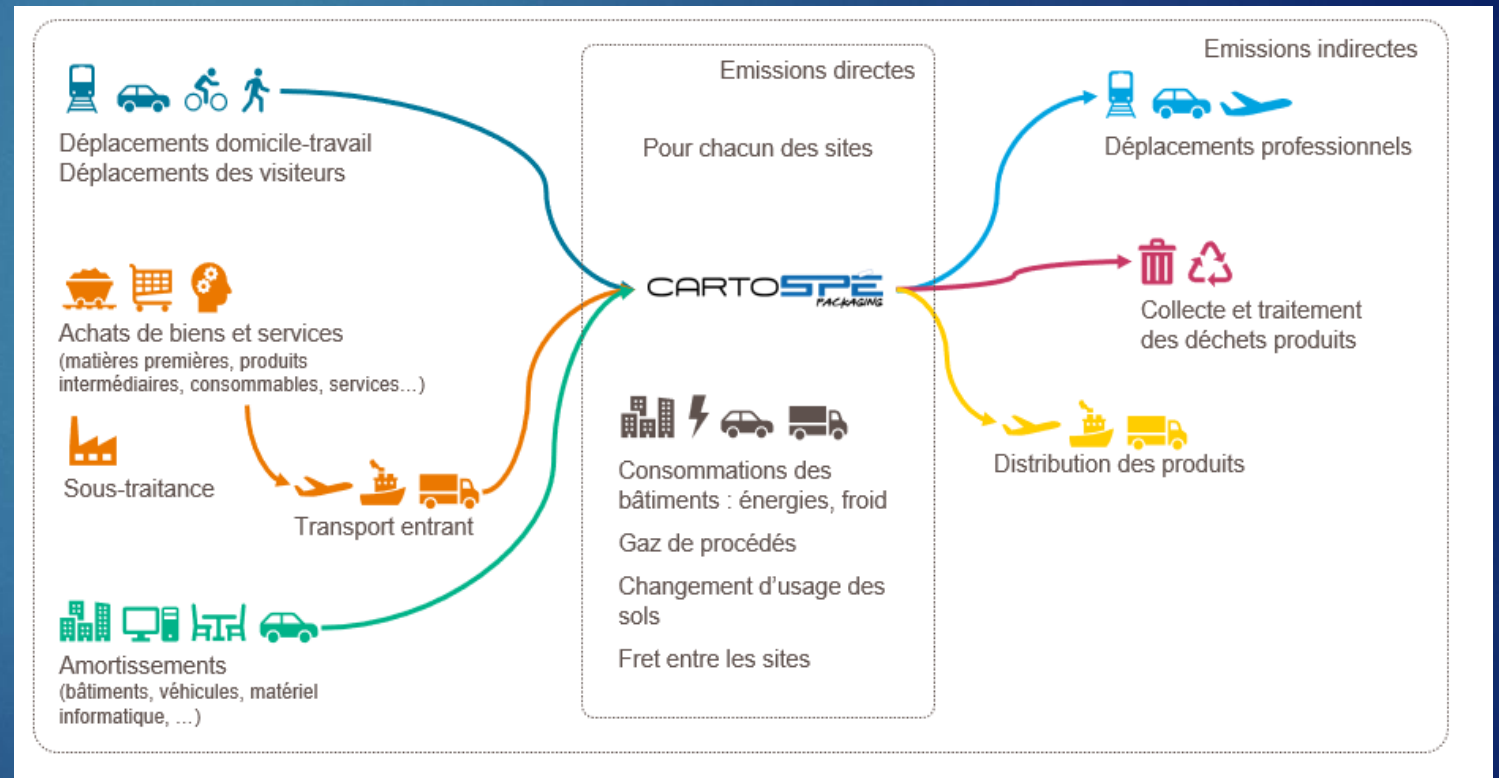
Emissions indirectes

Déplacements domicile-travail
Déplacements des visiteurs

Achats de biens et services
(matières premières, produits intermédiaires, consommables, services…)

Sous-traitance

Transport entrant

Amortissements
(bâtiments, véhicules, matériel informatique, …)

Emissions directes

Pour chacun des sites

CARTOSPÉ
PACKAGING

Consommations des bâtiments : énergies, froid

Gaz de procédés

Changement d'usage des sols

Fret entre les sites

Déplacements professionnels

Collecte et traitement des déchets produits

Distribution des produits